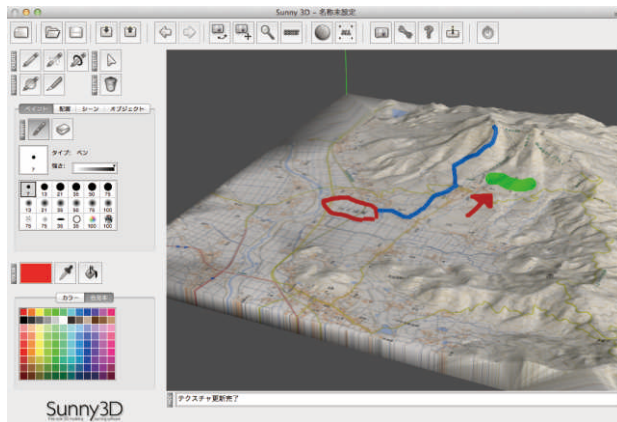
Sunny 3D - 名称未設定

ペイント 配置 シーン オブジェクト

タイプ: ペン

強さ:

1

| 1 | 13 | 21 | 27 | 35 | 45 |
|---|---|---|---|---|---|
| 13 | 21 | 35 | 50 | 75 | 100 |
| 75 | 75 | 36 | 36 | 100 | 100 |

カラー

Sunny3D

テクスチャ更新完了